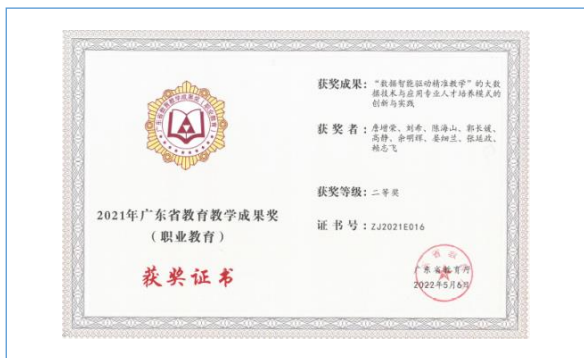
2021年广东省教育教学成果奖
（职业教育）

获奖证书

获奖成果：“数据智能驱动精准教学”的大数据技术与应用专业人才培养模式的创新与实践

获奖者：詹增荣、刘希、陈海山、郭长援、高静、余明辉、姜细兰、张延政、杨忠飞

获奖等级：二等奖

证书号：ZJ2021E016

广东省教育厅
2022年5月6日